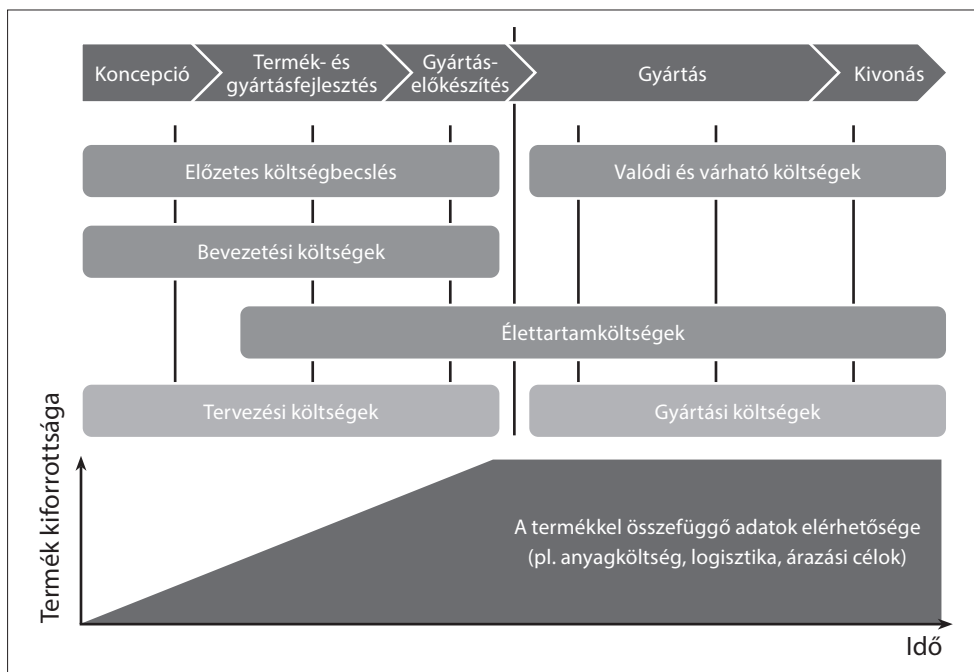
Koncepció

Termék- és gyártásfejlesztés

Gyártás-előkészítés

Gyártás

Kivonás

Előzetes költségbecslés

Valódi és várható költségek

Bevezetési költségek

Élettartamköltségek

Tervezési költségek

Gyártási költségek

Termék kiforrottsága

A termékkel összefüggő adatok elérhetősége (pl. anyagköltség, logisztika, árazási célok)

Idő